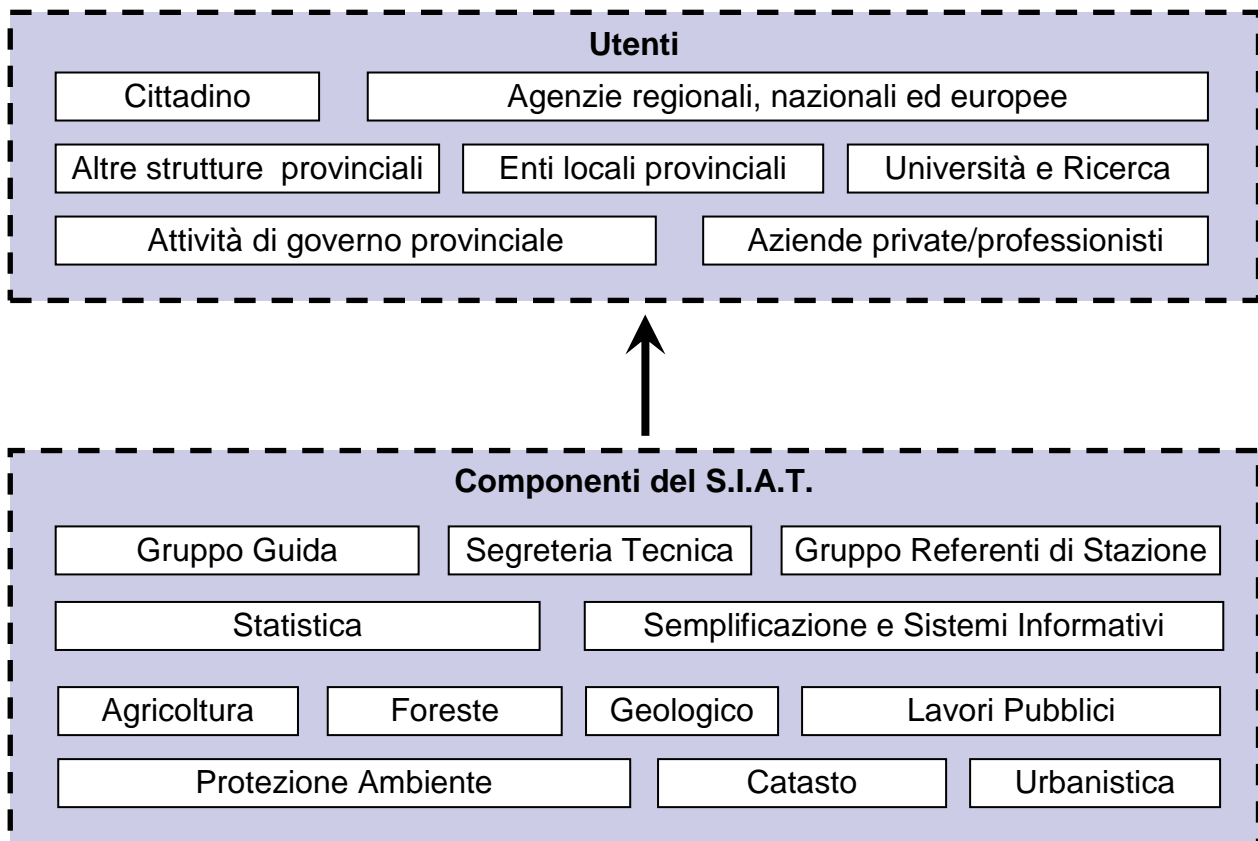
Utenti

Cittadino

Agenzie regionali, nazionali ed europee

Altre strutture provinciali

Enti locali provinciali

Università e Ricerca

Attività di governo provinciale

Aziende private/professionisti

Componenti del S.I.A.T.

Gruppo Guida

Segreteria Tecnica

Gruppo Referenti di Stazione

Statistica

Semplificazione e Sistemi Informativi

Agricoltura

Foreste

Geologico

Lavori Pubblici

Protezione Ambiente

Catasto

Urbanistica